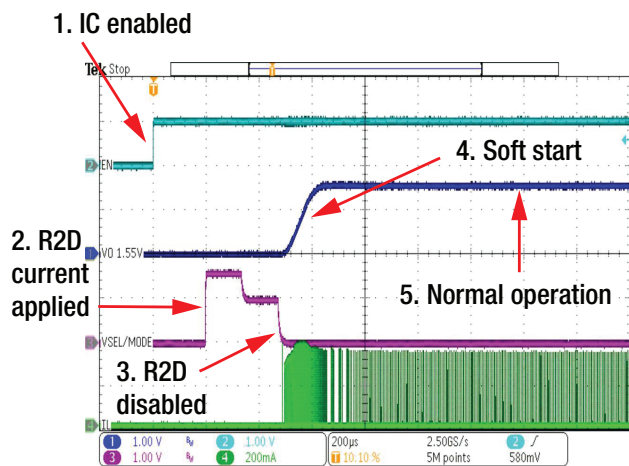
1. IC enabled

Tek Stop

T

2 EN

4. Soft start

1 VO 1.55V

2. R2D current applied

5. Normal operation

3 VSEL/MODE

3. R2D disabled

4 IL

| 1 | 1.00 V | | 2 | 1.00 V | 200µs | 2.50GS/s | 2 |
|---|---|---|---|---|---|---|---|
| 3 | 1.00 V | | 4 | 200mA | T 10.10 % | 5M points | 580mV |